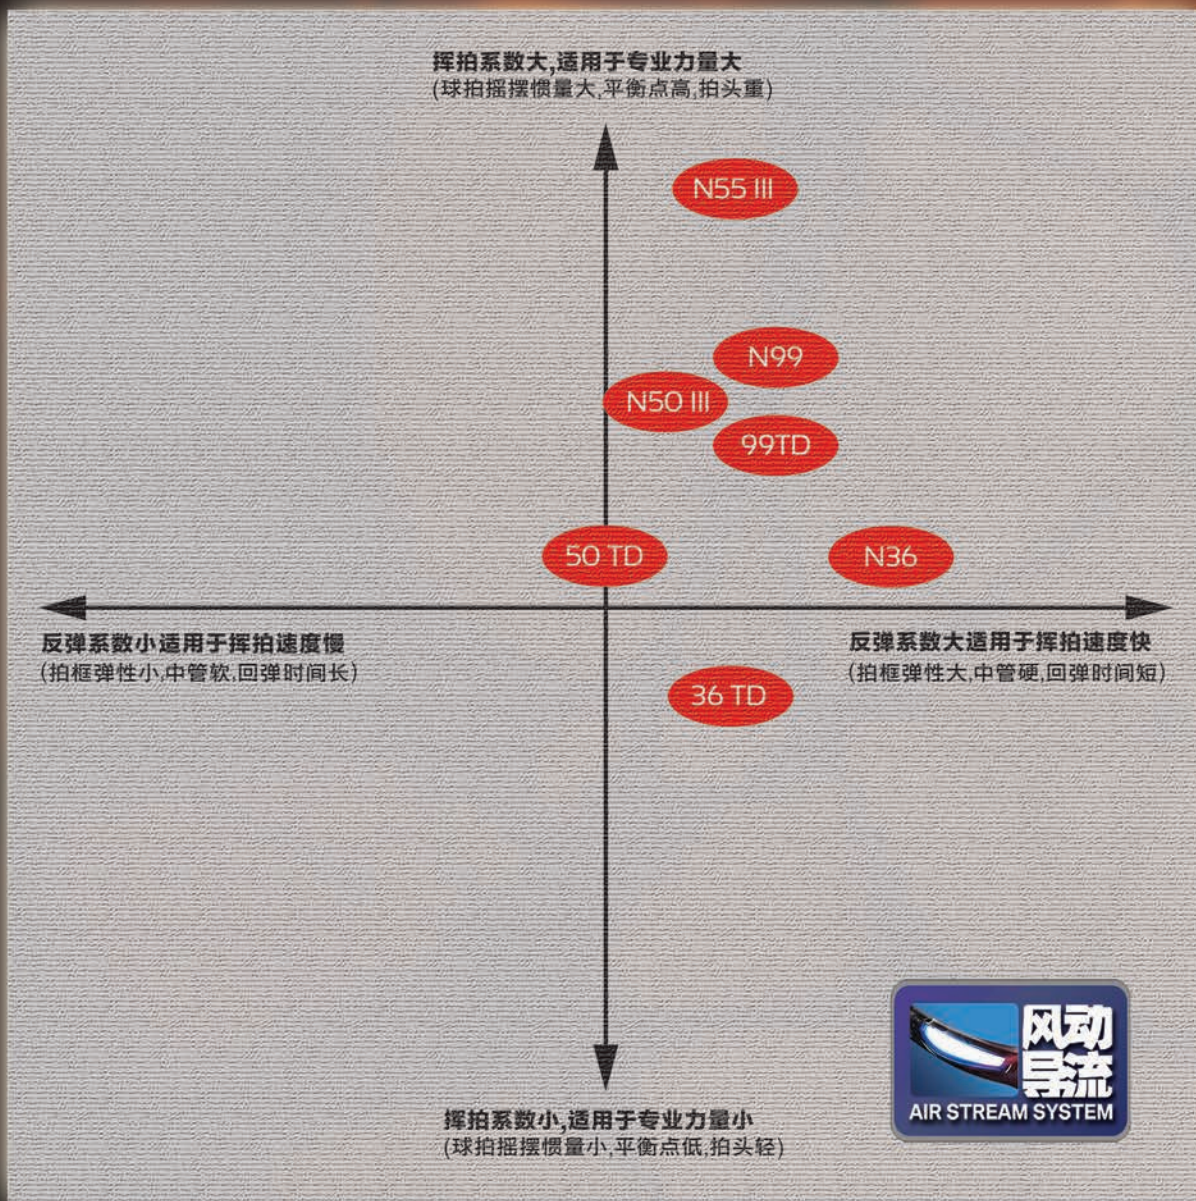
挥拍系数大,适用于专业力量大
(球拍摇摆惯量大,平衡点高,拍头重)

N55 III

N99

N50 III

99TD

50 TD

N36

反弹系数小适用于挥拍速度慢
(拍框弹性小,中管软,回弹时间长)

反弹系数大适用于挥拍速度快
(拍框弹性大,中管硬,回弹时间短)

36 TD

风动导流
AIR STREAM SYSTEM

挥拍系数小,适用于专业力量小
(球拍摇摆惯量小,平衡点低,拍头轻)